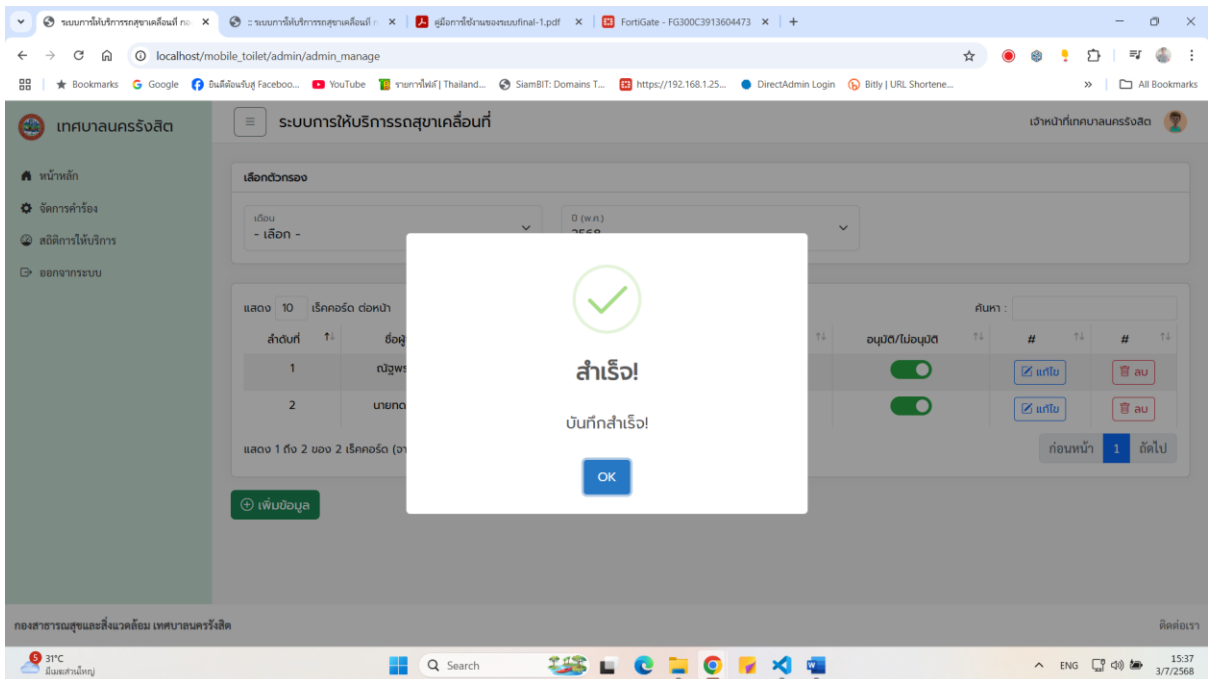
ระบบการให้บริการรถสุขาเคลื่อนที่ กอ ×
:: ระบบการให้บริการรถสุขาเคลื่อนที่ ::  ×
คู่มือการใช้งานของระบบfinal-1.pdf ×
FortiGate - FG300C3913604473 ×
+

localhost/mobile_toilet/admin/admin_manage

Bookmarks  Google  ยินดีต้อนรับสู่ Faceboo...  YouTube  รายการไฟล์ | Thailand...  SiamBIT: Domains T...  https://192.168.1.25...  DirectAdmin Login  Bitly | URL Shortene...  »  All Bookmarks

เทศบาลนครรังสิต
ระบบการให้บริการรถสุขาเคลื่อนที่
เจ้าหน้าที่เทศบาลนครรังสิต

หน้าหลัก
จัดการคำร้อง
สถิติการให้บริการ
ออกจากระบบ

เลือกตัวกรอง
เดือน
- เลือก -
ปี (พ.ศ.)
2568

แสดง 10 เร็คคอร์ด ต่อหน้า
ค้นหา :

| ลำดับที่ | ชื่อผู้ | อนุมัติ/ไม่อนุมัติ | # | # |
|---|---|---|---|---|
| 1 | ณัฐพร | | แก้ไข | ลบ |
| 2 | นายกด | | แก้ไข | ลบ |

แสดง 1 ถึง 2 ของ 2 เร็คคอร์ด (จา
ก่อนหน้า 1 ถัดไป

เพิ่มข้อมูล

สำเร็จ!
บันทึกสำเร็จ!
OK

กองสาธารณสุขและสิ่งแวดล้อม เทศบาลนครรังสิต
ติดต่อเรา

31°C
มีเมฆส่วนใหญ่
Search
ENG
15:37
3/7/2568